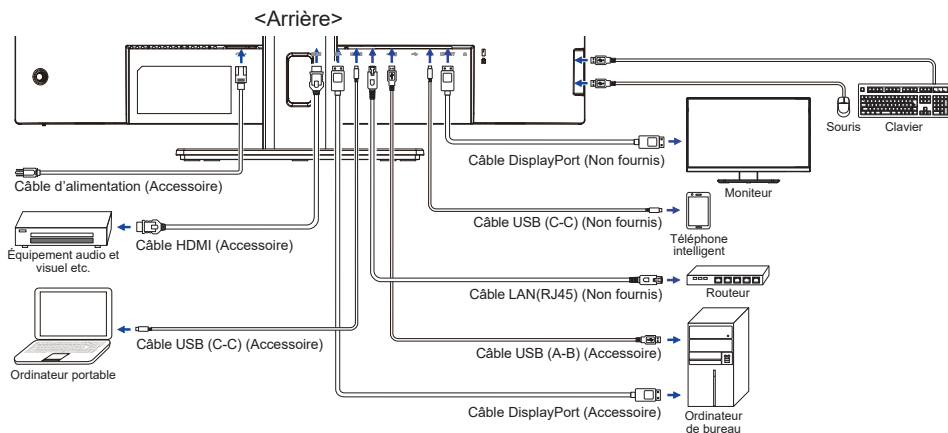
<Arrière>

Souris
Clavier

Câble DisplayPort (Non fournis)

Moniteur

Câble d'alimentation (Accessoire)

Câble USB (C-C) (Non fournis)

Téléphone intelligent

Câble HDMI (Accessoire)

Équipement audio et visuel etc.

Câble LAN(RJ45) (Non fournis)

Routeur

Câble USB (C-C) (Accessoire)

Câble USB (A-B) (Accessoire)

Ordinateur portable

Câble DisplayPort (Accessoire)

Ordinateur de bureau